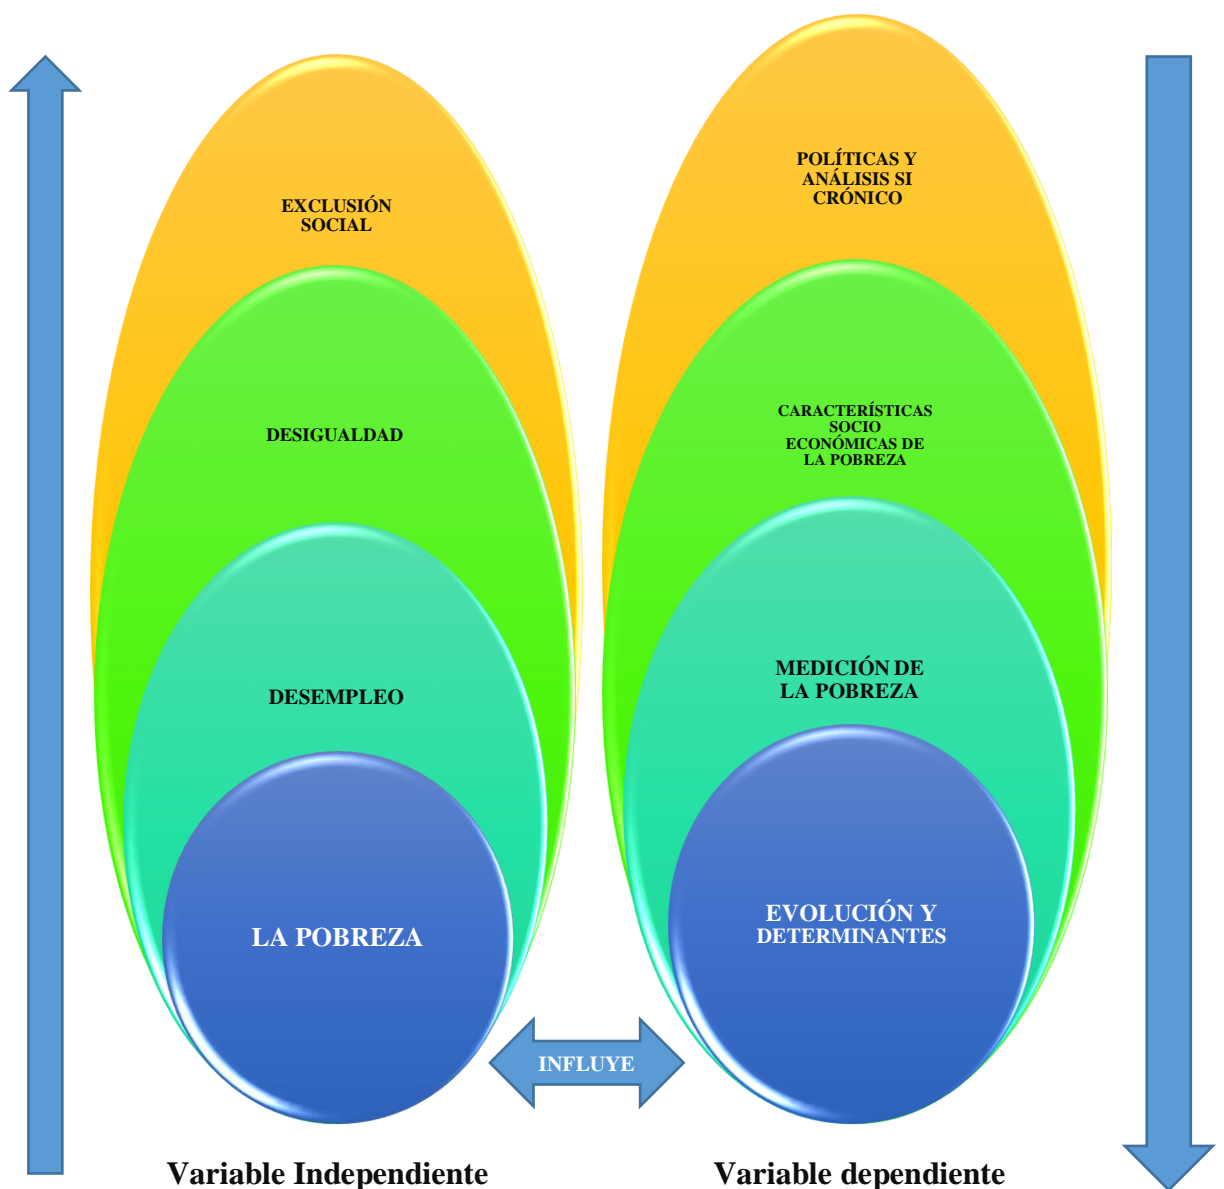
EXCLUSIÓN SOCIAL

DESIGUALDAD

DESEMPLEO

LA POBREZA

POLÍTICAS Y ANÁLISIS SI CRÓNICO

CARACTERÍSTICAS SOCIO ECONÓMICAS DE LA POBREZA

MEDICIÓN DE LA POBREZA

EVOLUCIÓN Y DETERMINANTES

INFLUYE

Variable Independiente

Variable dependiente